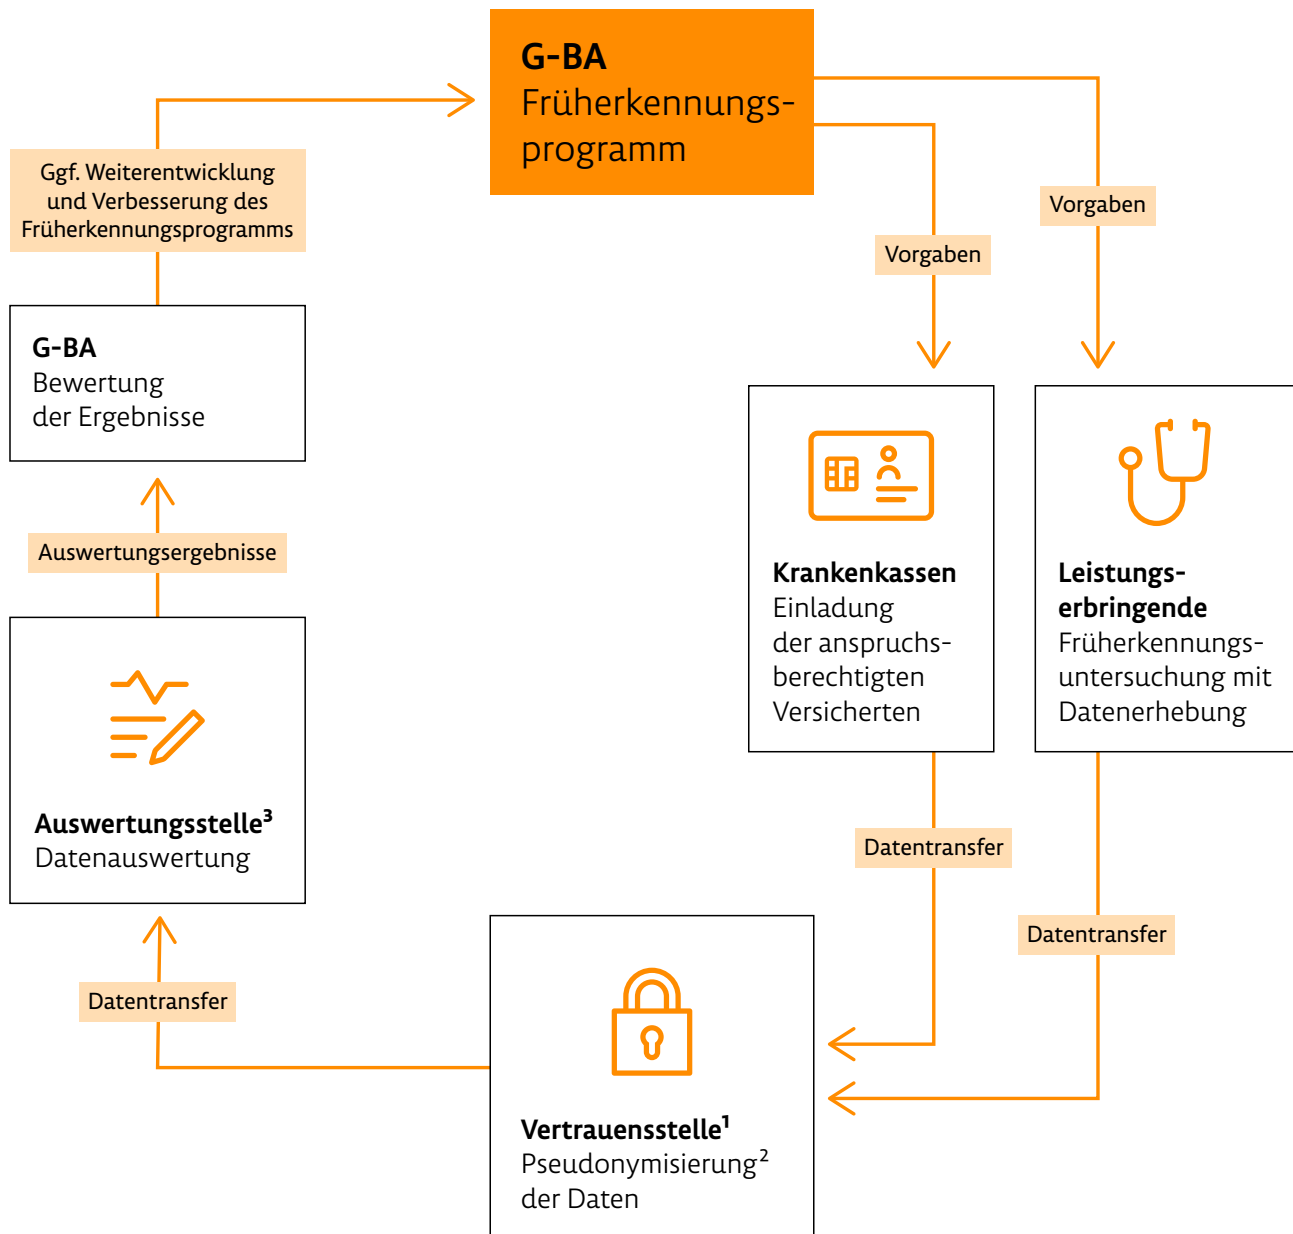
G-BA
Früherkennungsprogramm

Vorgaben

Vorgaben

Ggf. Weiterentwicklung und Verbesserung des Früherkennungsprogramms

G-BA
Bewertung der Ergebnisse

Auswertungsergebnisse

Krankenkassen
Einladung der anspruchsberechtigten Versicherten

Leistungserbringende
Früherkennungsuntersuchung mit Datenerhebung

Auswertungsstelle$^3$
Datenauswertung

Datentransfer

Datentransfer

Datentransfer

Vertrauensstelle$^1$
Pseudonymisierung$^2$ der Daten